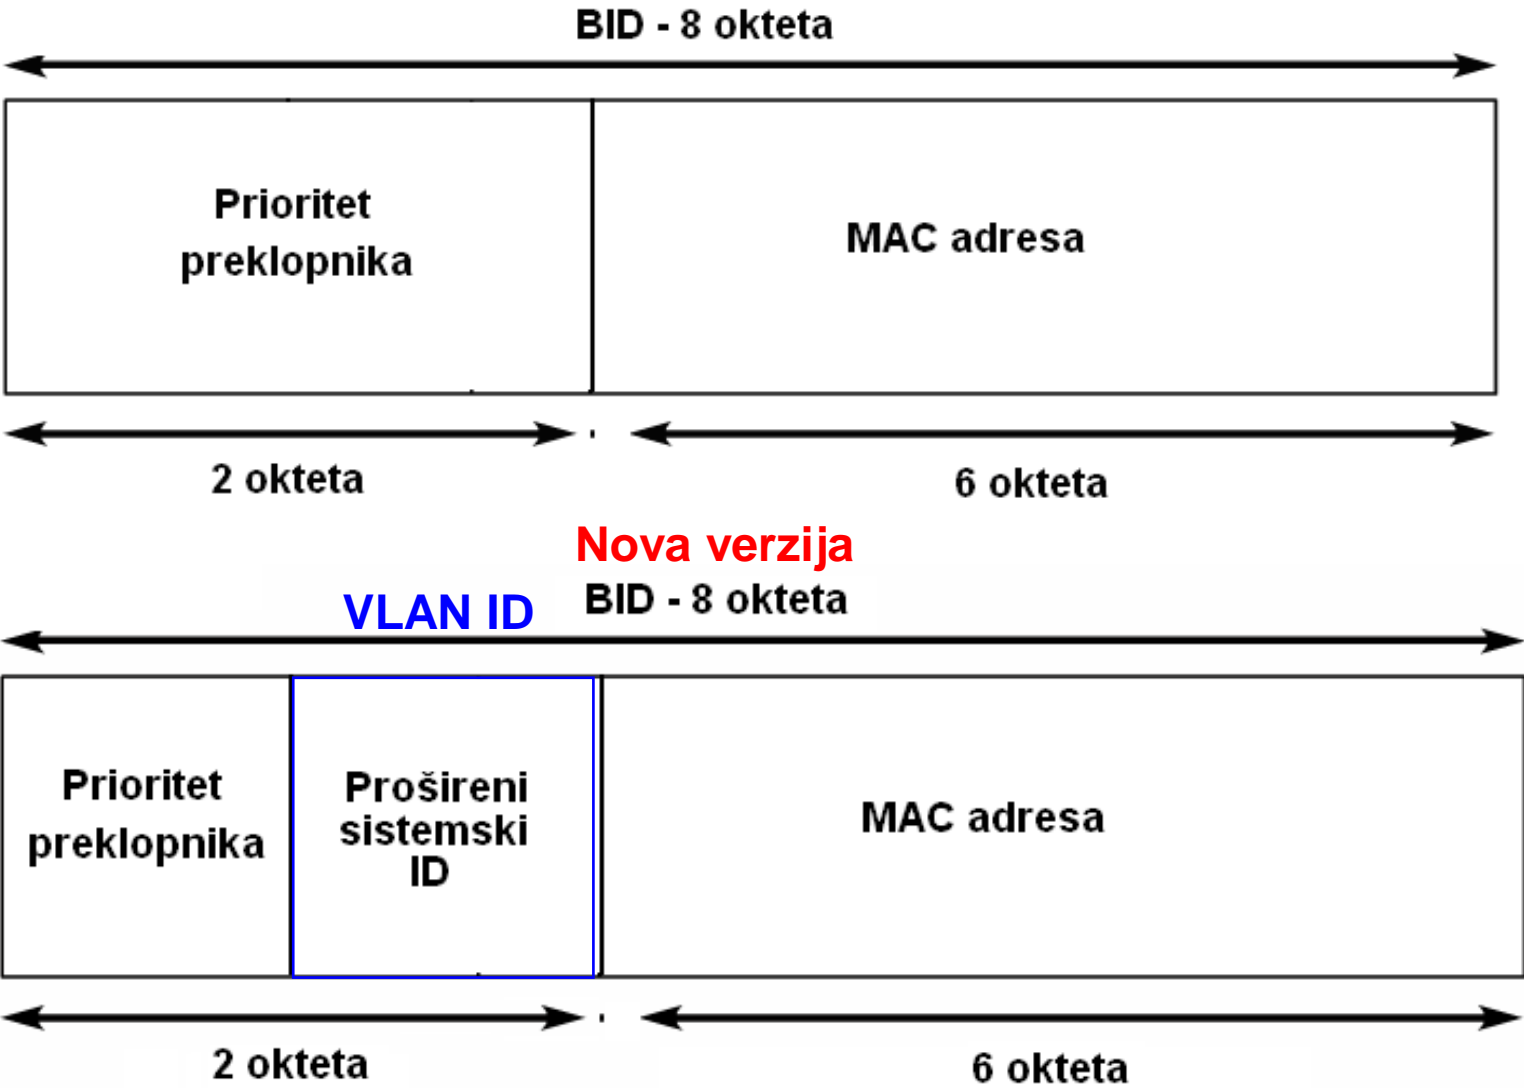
BID - 8 okteta

| Prioritet preklopnika | MAC adresa |
|---|---|

2 okteta

6 okteta

Nova verzija

VLAN ID

BID - 8 okteta

| Prioritet preklopnika | Prošireni sistemski ID | MAC adresa |
|---|---|---|

2 okteta

6 okteta